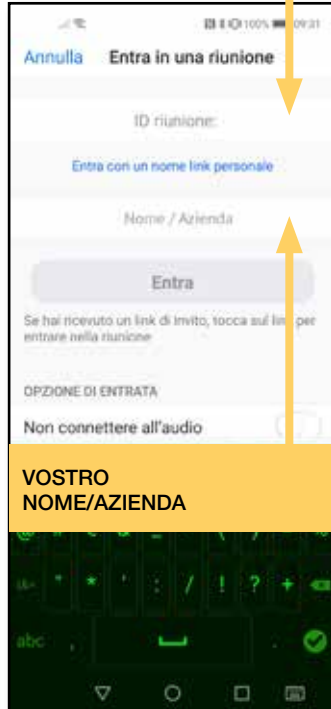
100% 09:31

Annulla Entra in una riunione

ID riunione

Entra con un nome link personale

Nome / Azienda

Entra

Se hai ricevuto un link di invito, tocca sul link per entrare nella riunione

OPZIONE DI ENTRATA

Non connettere all'audio

VOSTRO NOME/AZIENDA

abc